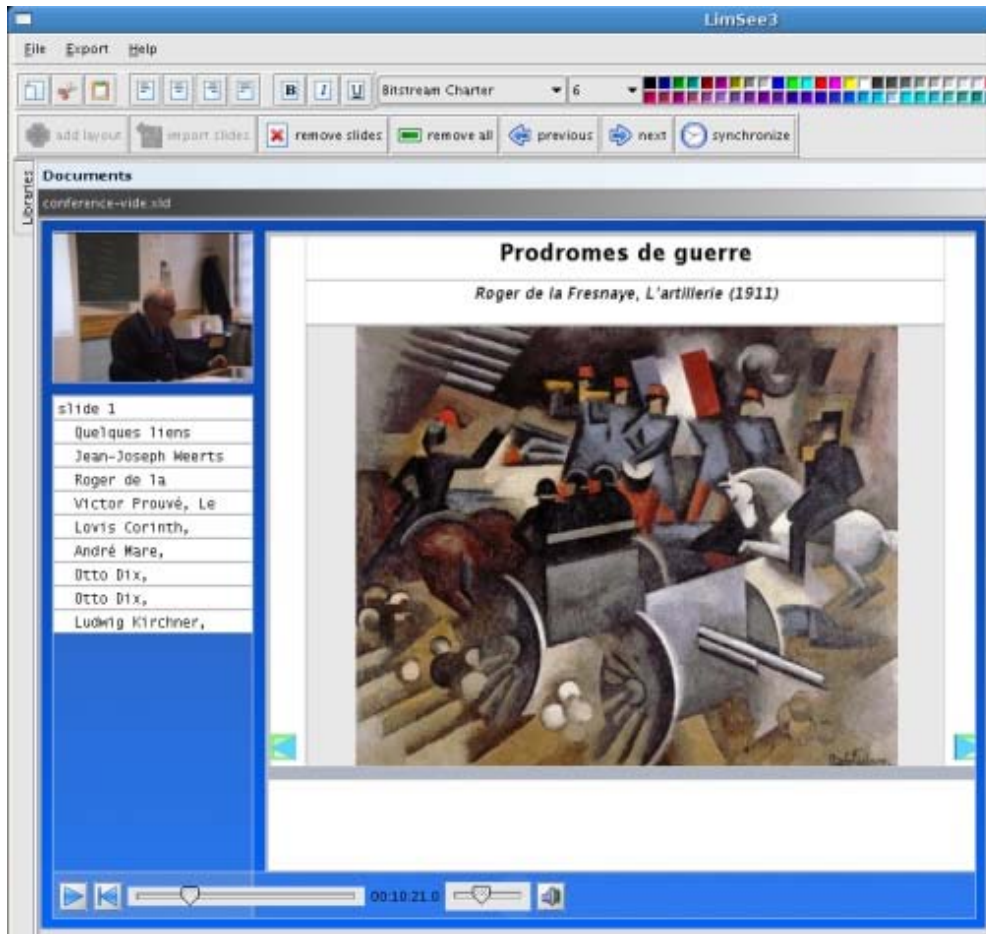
LimSee3

File Export Help

B I U Bitstream Charter 6

add layout import slides remove slides remove all previous next synchronize

Libraries

Documents

conference-vide.xld

Prodromes de guerre

Roger de la Fresnaye, L'artillerie (1911)

slide 1
Quelques liens
Jean-Joseph Weerts
Roger de la
Victor Prouvé, Le
Lovis Corinth,
André Mare,
Otto Dix,
Otto Dix,
Ludwig Kirchner,

00:10:21.0